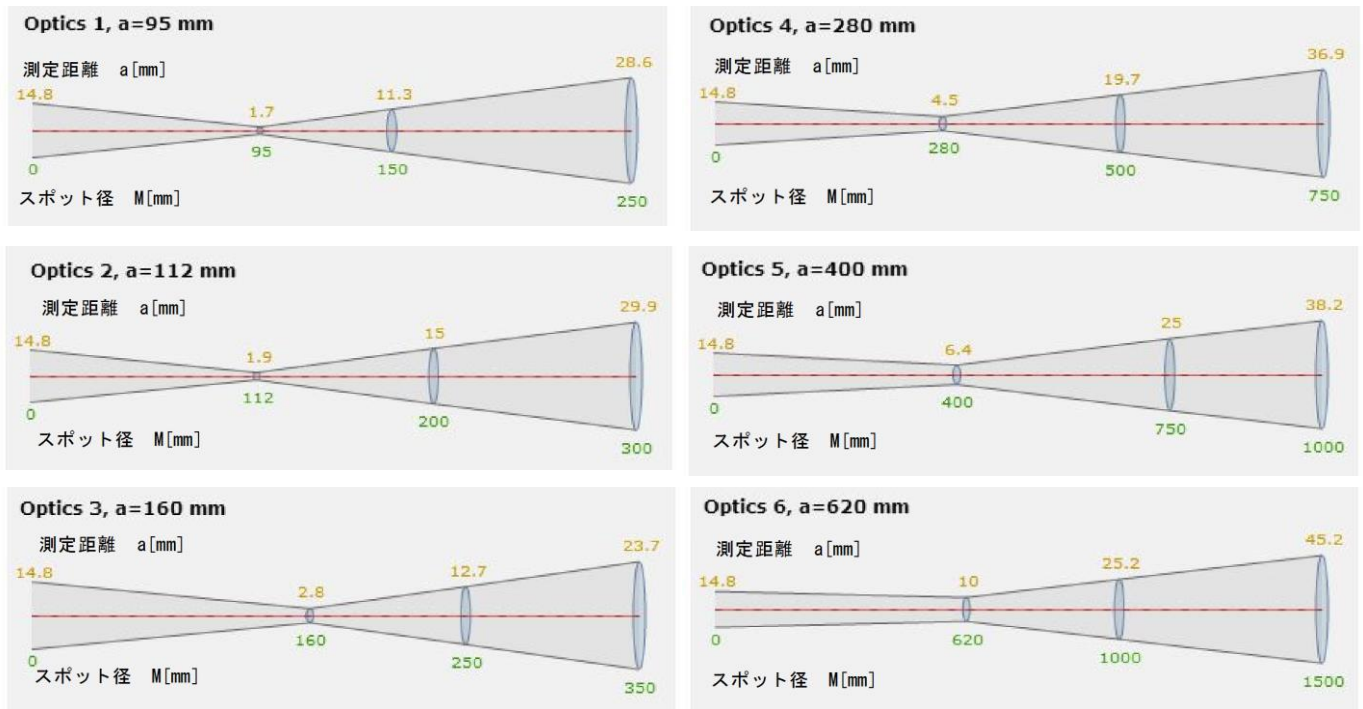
Optics 1, a=95 mm
測定距離 a[mm]
14.8
1.7
11.3
28.6
0
95
150
250
スポット径 M[mm]

Optics 2, a=112 mm
測定距離 a[mm]
14.8
1.9
15
29.9
0
112
200
300
スポット径 M[mm]

Optics 3, a=160 mm
測定距離 a[mm]
14.8
2.8
12.7
23.7
0
160
250
350
スポット径 M[mm]

Optics 4, a=280 mm
測定距離 a[mm]
14.8
4.5
19.7
36.9
0
280
500
750
スポット径 M[mm]

Optics 5, a=400 mm
測定距離 a[mm]
14.8
6.4
25
38.2
0
400
750
1000
スポット径 M[mm]

Optics 6, a=620 mm
測定距離 a[mm]
14.8
10
25.2
45.2
0
620
1000
1500
スポット径 M[mm]